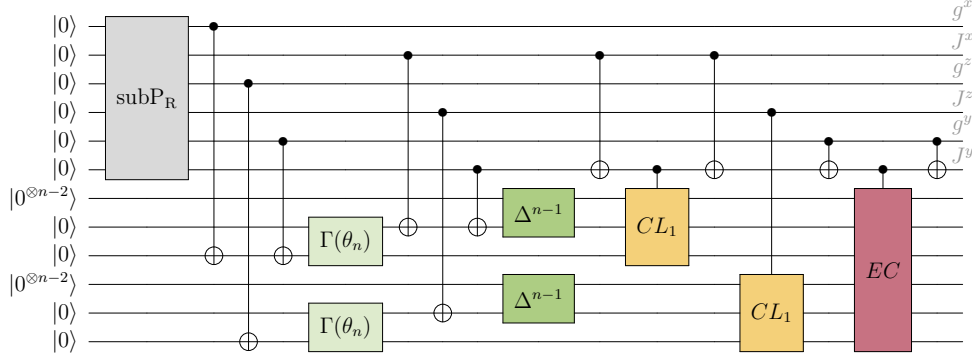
$|0\rangle$
$|0\rangle$
$|0\rangle$
$|0\rangle$
$|0\rangle$
$|0\rangle$
$|0^{\otimes n-2}\rangle$
$|0\rangle$
$|0\rangle$
$|0^{\otimes n-2}\rangle$
$|0\rangle$
$|0\rangle$

$\text{subP}_\text{R}$

$\Gamma(\theta_n)$
$\Gamma(\theta_n)$
$\Delta^{n-1}$
$\Delta^{n-1}$
$CL_1$
$CL_1$
$EC$

$g^x$
$J^x$
$g^z$
$J^z$
$g^y$
$J^y$